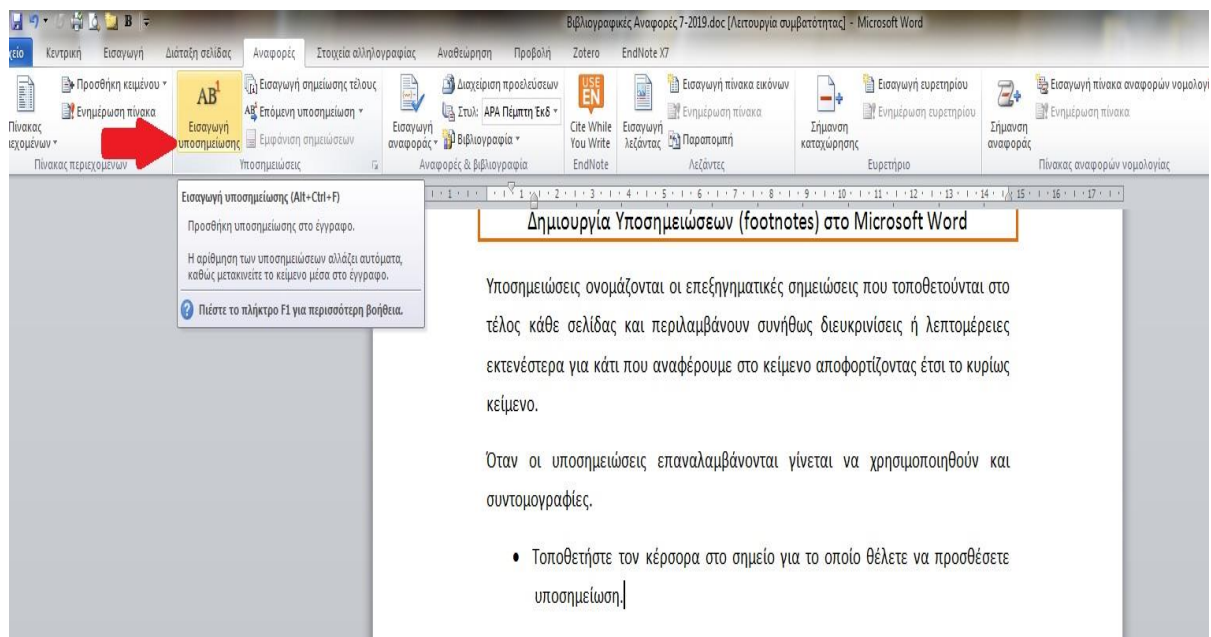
Βιβλιογραφικές Αναφορές 7-2019.doc [Λειτουργία συμβατότητας] - Microsoft Word

είο Κεντρική Εισαγωγή Διάταξη σελίδας Αναφορές Στοιχεία αλληλογραφίας Αναθεώρηση Προβολή Zotero EndNote X7

Πίνακας εχομένων Προσθήκη κειμένου Ενημέρωση πίνακα Πίνακας περιεχομένων

$AB^1$ Εισαγωγή υποσημείωσης Εισαγωγή σημείωσης τέλους Επόμενη υποσημείωση Εμφάνιση σημειώσεων Υποσημειώσεις

Εισαγωγή αναφοράς Διαχείριση προελεύσεων Στυλ: ΑΡΑ Πέμπτη Έκδ Βιβλιογραφία Αναφορές & βιβλιογραφία

USE EN Cite While You Write EndNote

Εισαγωγή λεζάντας Εισαγωγή πίνακα εικόνων Ενημέρωση πίνακα Παραπομπή Λεζάντες

Σήμανση καταχώρησης Εισαγωγή ευρετηρίου Ενημέρωση ευρετηρίου Ευρετήριο

Σήμανση αναφοράς Εισαγωγή πίνακα αναφορών νομολογί Ενημέρωση πίνακα Πίνακας αναφορών νομολογίας

Εισαγωγή υποσημείωσης (Alt+Ctrl+F)

Προσθήκη υποσημείωσης στο έγγραφο.

Η αρίθμηση των υποσημειώσεων αλλάζει αυτόματα, καθώς μετακινείτε το κείμενο μέσα στο έγγραφο.

Πιέστε το πλήκτρο F1 για περισσότερη βοήθεια.

Δημιουργία Υποσημειώσεων (footnotes) στο Microsoft Word

Υποσημειώσεις ονομάζονται οι επεξηγηματικές σημειώσεις που τοποθετούνται στο τέλος κάθε σελίδας και περιλαμβάνουν συνήθως διευκρινίσεις ή λεπτομέρειες εκτενέστερα για κάτι που αναφέρουμε στο κείμενο αποφορτίζοντας έτσι το κυρίως κείμενο.

Όταν οι υποσημειώσεις επαναλαμβάνονται γίνεται να χρησιμοποιηθούν και συντομογραφίες.

• Τοποθετήστε τον κέρσορα στο σημείο για το οποίο θέλετε να προσθέσετε υποσημείωση.